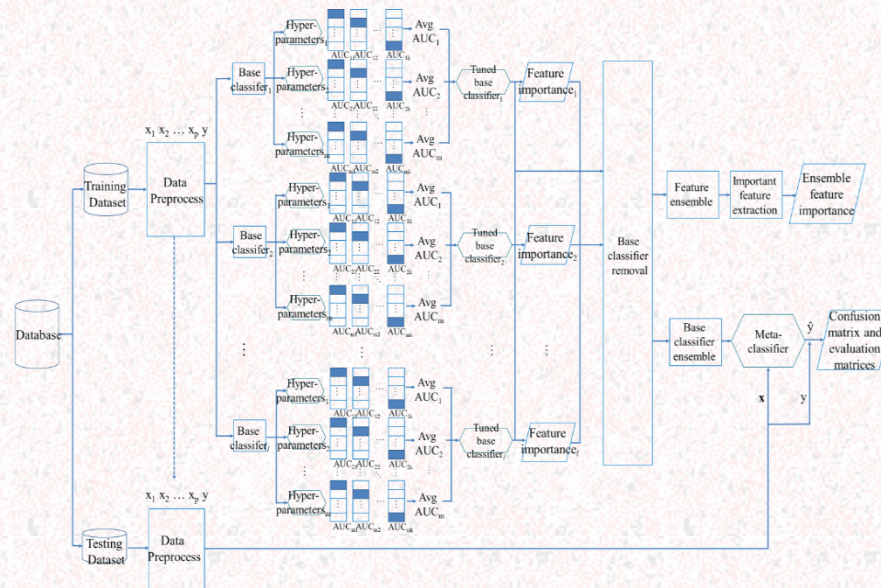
Database

Training Dataset

$x_1$ $x_2$ … $x_p$ y

Data Preprocess

Base classifier$_1$

Hyper-parameters$_1$
AUC$_{11}$ AUC$_{12}$ … AUC$_{1k}$
Avg AUC$_1$

Hyper-parameters$_2$
AUC$_{21}$ AUC$_{22}$ … AUC$_{2k}$
Avg AUC$_2$

Hyper-parameters$_m$
AUC$_{m1}$ AUC$_{m2}$ … AUC$_{mk}$
Avg AUC$_m$

Tuned base classifier$_1$

Feature importance$_1$

Base classifer$_2$

Hyper-parameters$_1$
AUC$_{11}$ AUC$_{12}$ … AUC$_{1k}$
Avg AUC$_1$

Hyper-parameters$_2$
AUC$_{21}$ AUC$_{22}$ … AUC$_{2k}$
Avg AUC$_2$

Hyper-parameters$_m$
AUC$_{m1}$ AUC$_{m2}$ … AUC$_{mk}$
Avg AUC$_m$

Tuned base classifier$_2$

Feature importance$_2$

Base classifer$_l$

Hyper-parameters$_1$
AUC$_{11}$ AUC$_{12}$ … AUC$_{1k}$
Avg AUC$_1$

Hyper-parameters$_2$
AUC$_{21}$ AUC$_{22}$ … AUC$_{2k}$
Avg AUC$_2$

Hyper-parameters$_m$
AUC$_{m1}$ AUC$_{m2}$ … AUC$_{mk}$
Avg AUC$_m$

Tuned base classifier$_l$

Feature importance$_l$

Base classifier removal

Feature ensemble

Important feature extraction

Ensemble feature importance

Base classifier ensemble

Meta-classifier

$\hat{y}$

Confusion matrix and evaluation matrices

x

y

Testing Dataset

$x_1$ $x_2$ … $x_p$ y

Data Preprocess